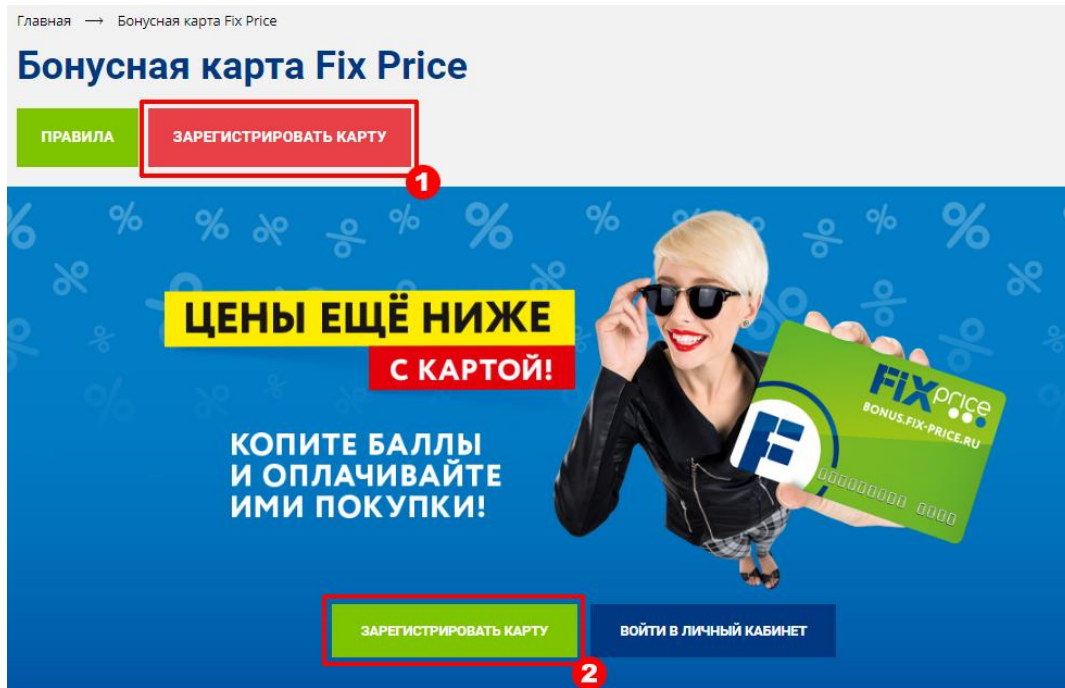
Главная ⟶ Бонусная карта Fix Price

Бонусная карта Fix Price

ПРАВИЛА

ЗАРЕГИСТРИРОВАТЬ КАРТУ

1

ЦЕНЫ ЕЩЁ НИЖЕ С КАРТОЙ!

КОПИТЕ БАЛЛЫ И ОПЛАЧИВАЙТЕ ИМИ ПОКУПКИ!

FIX price

BONUS.FIX-PRICE.RU

0000000000 0000

ЗАРЕГИСТРИРОВАТЬ КАРТУ

ВОЙТИ В ЛИЧНЫЙ КАБИНЕТ

2